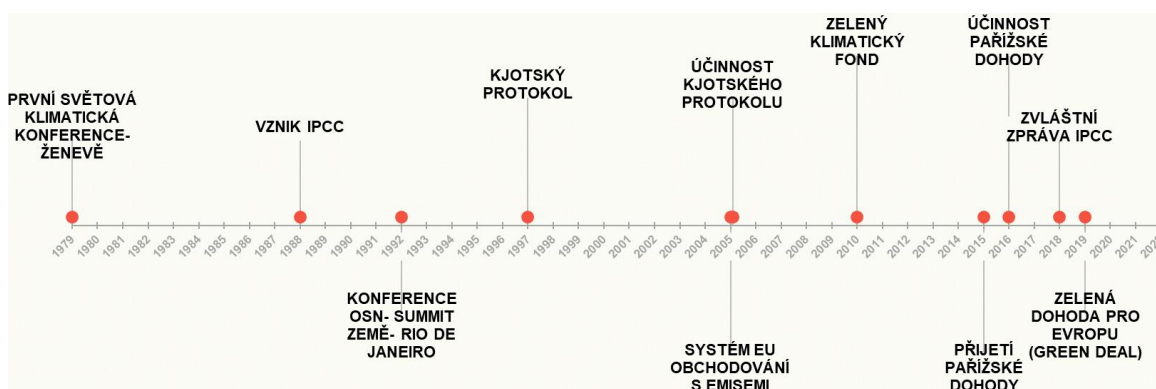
PRVNÍ SVĚTOVÁ KLIMATICKÁ KONFERENCE- ŽENEVĚ

VZNIK IPCC

KJOTSKÝ PROTOKOL

ÚČINNOST KJOTSKÉHO PROTOKOLU

ZELENÝ KLIMATICKÝ FOND

ÚČINNOST PAŘÍŽSKÉ DOHODY

ZVLÁŠTNÍ ZPRÁVA IPCC

1979 1980 1981 1982 1983 1984 1985 1986 1987 1988 1989 1990 1991 1992 1993 1994 1995 1996 1997 1998 1999 2000 2001 2002 2003 2004 2005 2006 2007 2008 2009 2010 2011 2012 2013 2014 2015 2016 2017 2018 2019 2020 2021 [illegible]

KONFERENCE OSN- SUMMIT ZEMĚ- RIO DE JANEIRO

SYSTÉM EU OBCHODOVÁNÍ S EMISEMI

PŘIJETÍ PAŘÍŽSKÉ DOHODY

ZELENÁ DOHODA PRO EVROPU (GREEN DEAL)